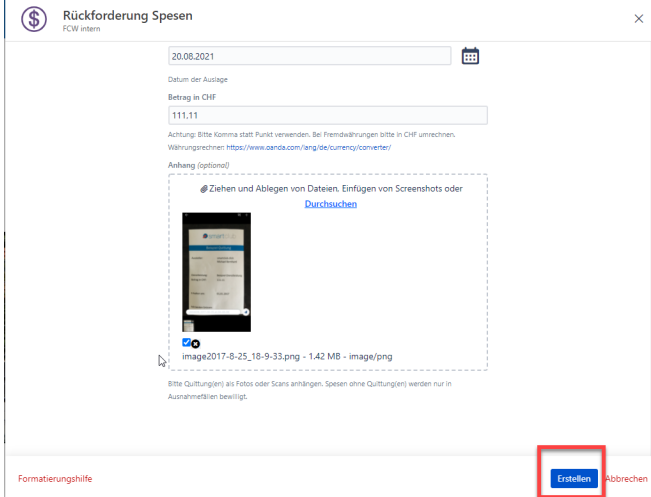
Rückforderung Spesen
FCW intern

20.08.2021

Datum der Auslage

Betrag in CHF

111.11

Achtung: Bitte Komma statt Punkt verwenden. Bei Fremdwährungen bitte in CHF umrechnen. Währungsrechner: https://www.oanda.com/lang/de/currency/converter/

Anhang (optional)

Ziehen und Ablegen von Dateien, Einfügen von Screenshots oder Durchsuchen

image2017-8-25_18-9-33.png - 1.42 MB - image/png

Bitte Quittung(en) als Fotos oder Scans anhängen. Spesen ohne Quittung(en) werden nur in Ausnahmefällen bewilligt.

Formatierungshilfe

Erstellen

Abbrechen